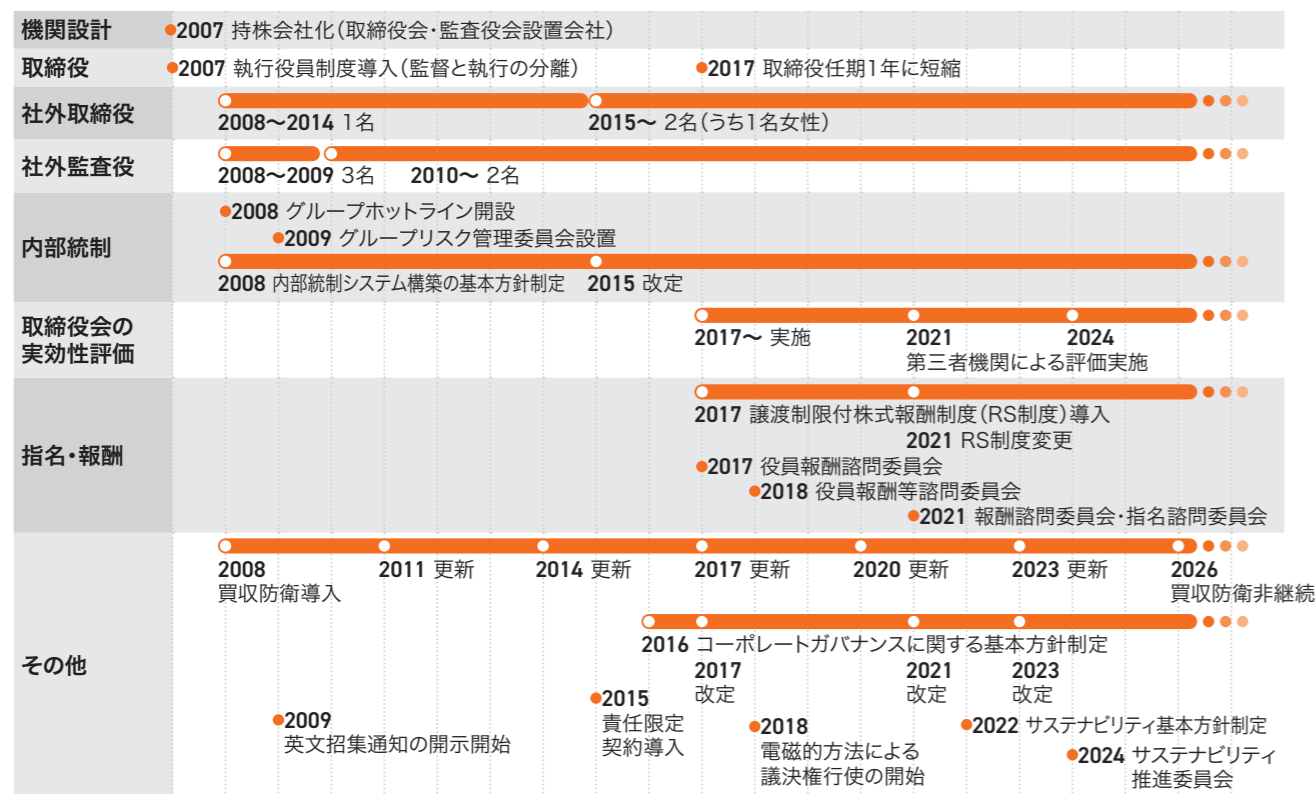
機関設計
2007 持株会社化(取締役会・監査役会設置会社)

取締役
2007 執行役員制度導入(監督と執行の分離)
2017 取締役任期1年に短縮

社外取締役
2008〜2014 1名
2015〜 2名(うち1名女性)

社外監査役
2008〜2009 3名
2010〜 2名

内部統制
2008 グループホットライン開設
2009 グループリスク管理委員会設置
2008 内部統制システム構築の基本方針制定
2015 改定

取締役会の実効性評価
2017〜 実施
2021
2024
第三者機関による評価実施

指名・報酬
2017 譲渡制限付株式報酬制度(RS制度)導入
2021 RS制度変更
2017 役員報酬諮問委員会
2018 役員報酬等諮問委員会
2021 報酬諮問委員会・指名諮問委員会

その他
2008 買収防衛導入
2011 更新
2014 更新
2017 更新
2020 更新
2023 更新
2026 買収防衛非継続
2016 コーポレートガバナンスに関する基本方針制定
2017 改定
2021 改定
2023 改定
2009 英文招集通知の開示開始
2015 責任限定契約導入
2018 電磁的方法による議決権行使の開始
2022 サステナビリティ基本方針制定
2024 サステナビリティ推進委員会